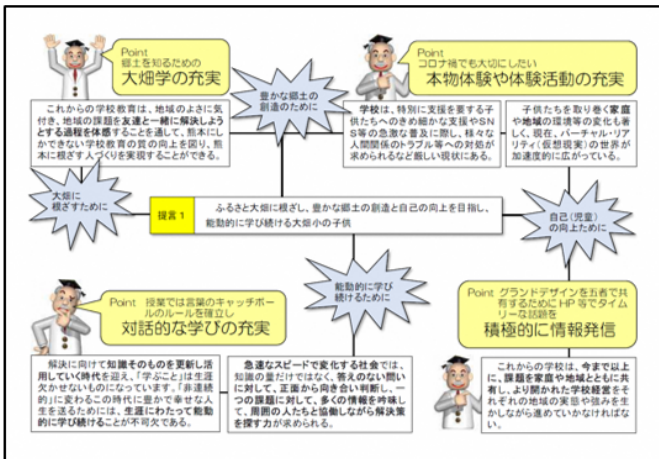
Point 郷土を知るための
大畑学の充実

これからの学校教育は、地域のよさに気付き、地域の課題を友達と一緒に解決しようとする過程を体感することを通して、熊本にしかできない学校教育の質の向上を図り、熊本に根ざす人づくりを実現することができる。

豊かな郷土の創造のために

Point コロナ禍でも大切にしたい
本物体験や体験活動の充実

学校は、特別に支援を要する子供たちへのきめ細かな支援やSNS等の急激な普及に際し、様々な人間関係のトラブル等への対処が求められるなど厳しい現状にある。

子供たちを取り巻く家庭や地域の環境等の変化も激しく、現在、バーチャル・リアリティ（仮想現実）の世界が加速度的に広がっている。

大畑に根ざすために

提言１　ふるさと大畑に根ざし、豊かな郷土の創造と自己の向上を目指し、能動的に学び続ける大畑小の子供

自己（児童）の向上のために

Point 授業では言葉のキャッチボールのルールを確立し
対話的な学びの充実

解決に向けて知識そのものを更新し活用していく時代を迎え、「学ぶこと」は生涯欠かせないものになっています。「非連続的」に変わるこの時代に豊かで幸せな人生を送るためには、生涯にわたって能動的に学び続けることが不可欠である。

能動的に学び続けるために

急速なスピードで変化する社会では、知識の量だけではなく、答えのない問いに対して、正面から向き合い判断し、一つの課題に対して、多くの情報を吟味して、周囲の人たちと協働しながら解決策を探す力が求められる。

Point グランドデザインを五者で共有するためにHP等でタイムリーな話題を
積極的に情報発信

これからの学校は、今まで以上に、課題を家庭や地域とともに共有し、より開かれた学校経営をそれぞれの地域の実態や強みを生かしながら進めていかなければならない。